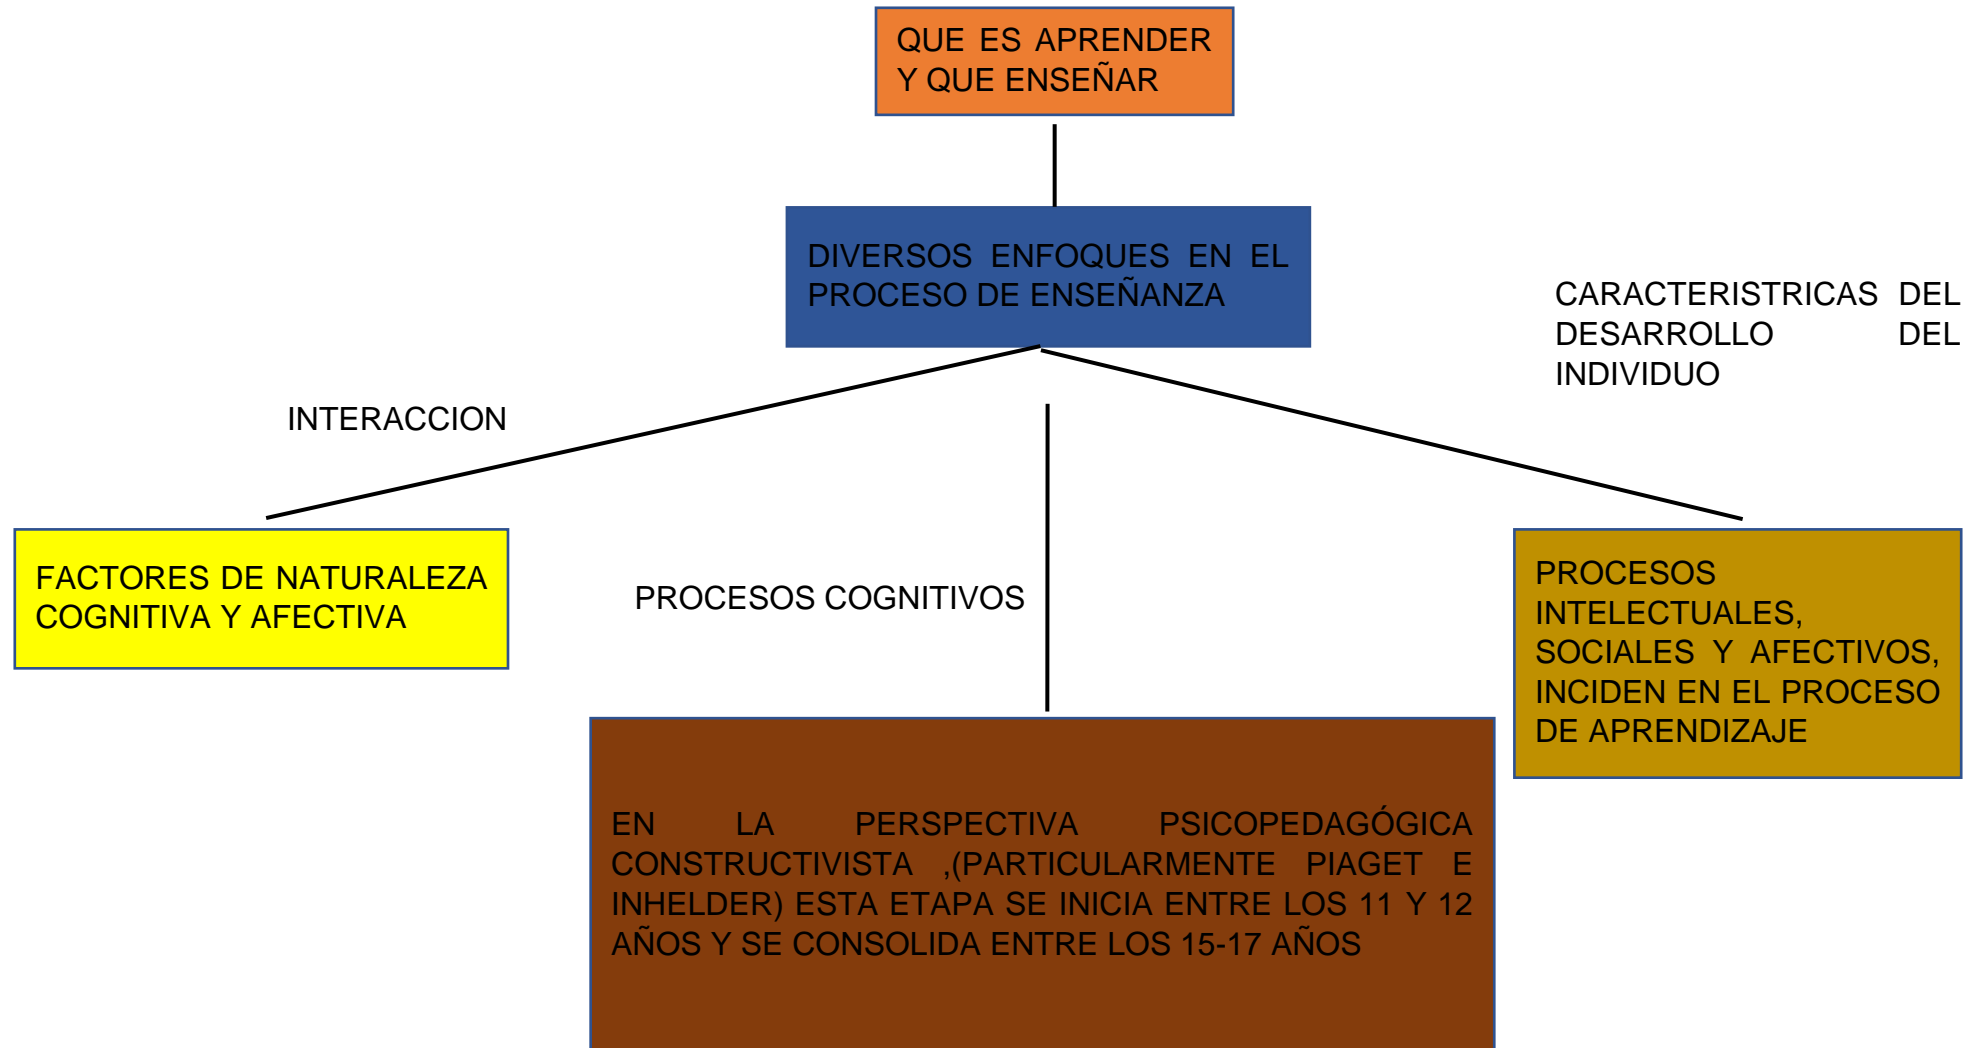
QUE ES APRENDER Y QUE ENSEÑAR

DIVERSOS ENFOQUES EN EL PROCESO DE ENSEÑANZA

CARACTERISTRICAS DEL DESARROLLO DEL INDIVIDUO

INTERACCION

FACTORES DE NATURALEZA COGNITIVA Y AFECTIVA

PROCESOS COGNITIVOS

PROCESOS INTELECTUALES, SOCIALES Y AFECTIVOS, INCIDEN EN EL PROCESO DE APRENDIZAJE

EN LA PERSPECTIVA PSICOPEDAGÓGICA CONSTRUCTIVISTA ,(PARTICULARMENTE PIAGET E INHELDER) ESTA ETAPA SE INICIA ENTRE LOS 11 Y 12 AÑOS Y SE CONSOLIDA ENTRE LOS 15-17 AÑOS